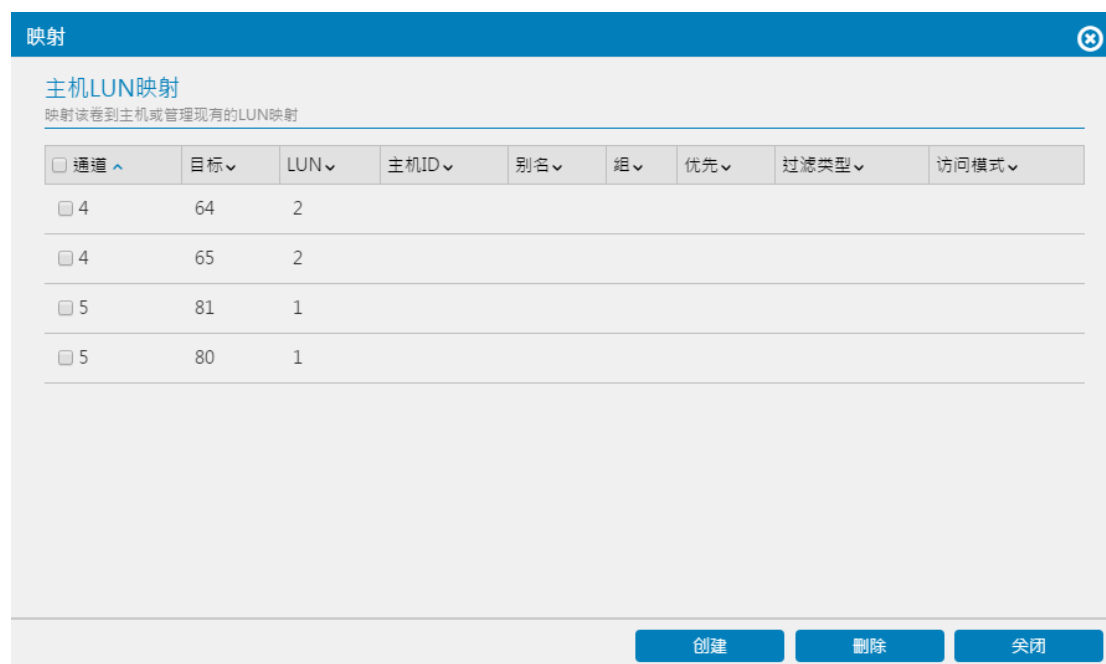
映射

主机LUN映射

映射该卷到主机或管理现有的LUN映射

| 通道 | 目标 | LUN | 主机ID | 别名 | 組 | 优先 | 过滤类型 | 访问模式 |
|---|---|---|---|---|---|---|---|---|
| 4 | 64 | 2 | | | | | | |
| 4 | 65 | 2 | | | | | | |
| 5 | 81 | 1 | | | | | | |
| 5 | 80 | 1 | | | | | | |

创建 删除 关闭